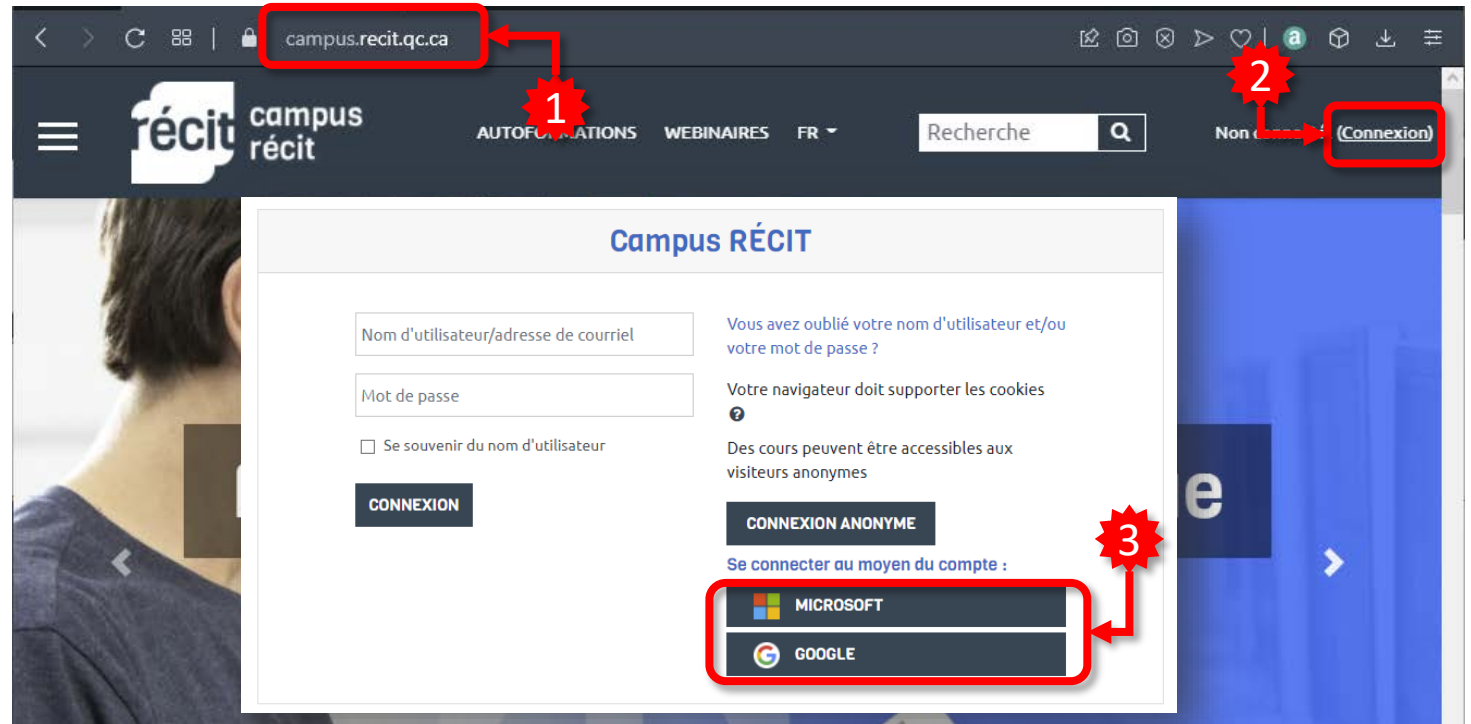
campus.recit.qc.ca

1

2

récit campus récit

AUTOFORMATIONS WEBINAIRES FR

Recherche

Non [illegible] (Connexion)

Campus RÉCIT

Nom d'utilisateur/adresse de courriel

Mot de passe

Se souvenir du nom d'utilisateur

CONNEXION

Vous avez oublié votre nom d'utilisateur et/ou votre mot de passe ?

Votre navigateur doit supporter les cookies

Des cours peuvent être accessibles aux visiteurs anonymes

CONNEXION ANONYME

Se connecter au moyen du compte :

3

MICROSOFT

GOOGLE